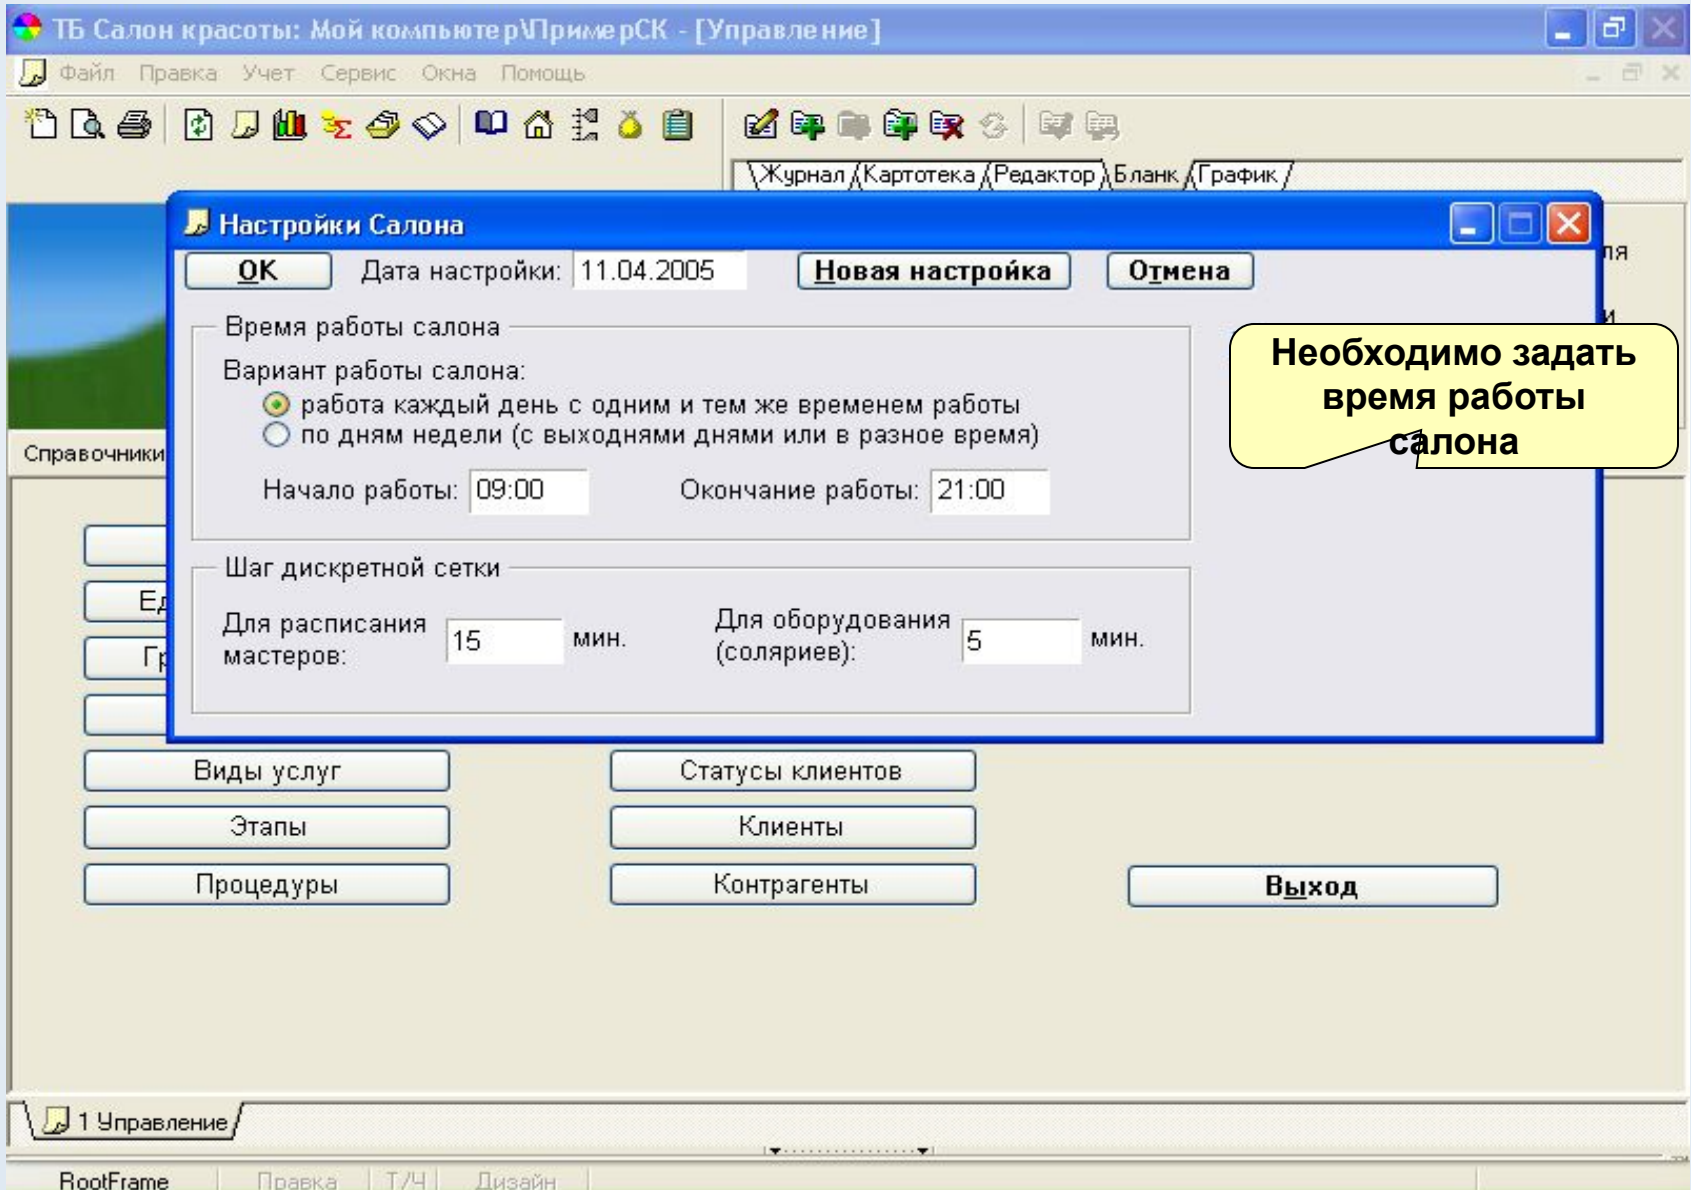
ТБ Салон красоты: Мой компьютер\ПримерСК - [Управление]

Файл Правка Учет Сервис Окна Помощь

Журнал Картотека Редактор Бланк График

Настройки Салона

OK Дата настройки: 11.04.2005 Новая настройка Отмена

Время работы салона

Вариант работы салона:

работа каждый день с одним и тем же временем работы

по дням недели (с выходнями днями или в разное время)

Начало работы: 09:00 Окончание работы: 21:00

Шаг дискретной сетки

Для расписания мастеров: 15 мин.

Для оборудования (соляриев): 5 мин.

Необходимо задать время работы салона

Справочники

Ед

Гр

Виды услуг

Статусы клиентов

Этапы

Клиенты

Процедуры

Контрагенты

Выход

1 Управление

RootFrame Правка Т/Ч Дизайн